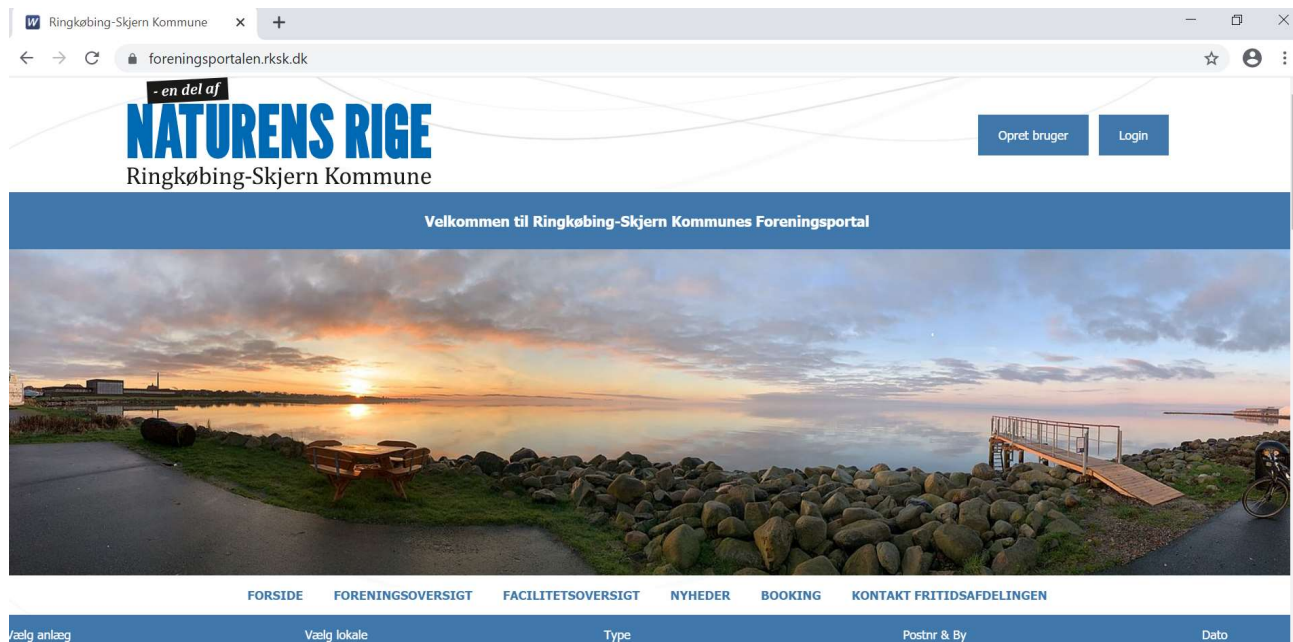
Ringkøbing-Skjern Kommune

foreningsportalen.rksk.dk

- en del af
NATURENS RIGE
Ringkøbing-Skjern Kommune

Opret bruger
Login

Velkommen til Ringkøbing-Skjern Kommunes Foreningsportal

FORSIDE FORENINGSOVERSIGT FACILITETSOVERSIGT NYHEDER BOOKING KONTAKT FRITIDSAFDELINGEN

ælg anlæg
Vælg lokale
Type
Postnr & By
Dato